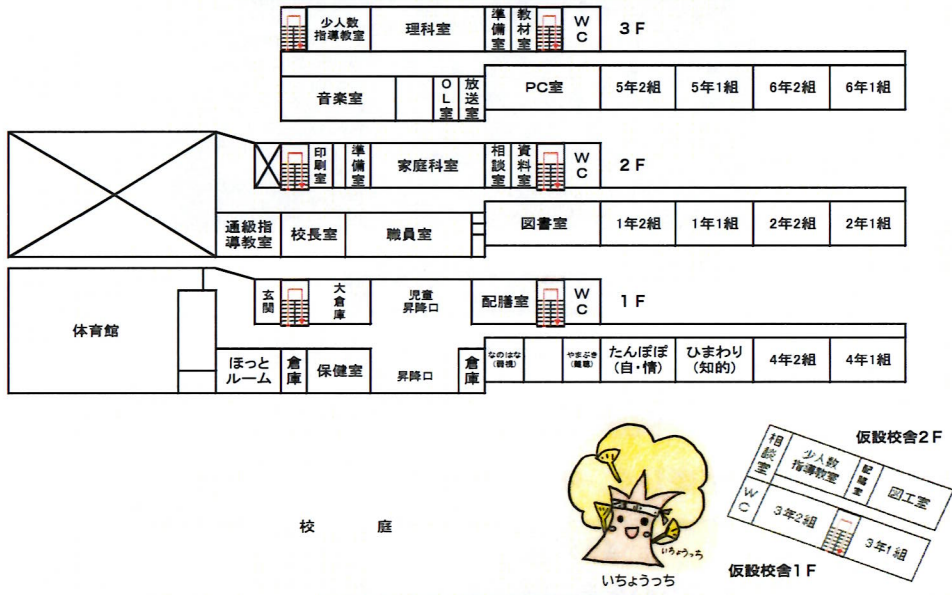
少人数指導教室
理科室
準備室
教材室
WC
3F
音楽室
OL室
放送室
PC室
5年2組
5年1組
6年2組
6年1組
印刷室
準備室
家庭科室
相談室
資料室
WC
2F
通級指導教室
校長室
職員室
図書室
1年2組
1年1組
2年2組
2年1組
体育館
玄関
大倉庫
児童昇降口
配膳室
WC
1F
ほっとルーム
倉庫
保健室
昇降口
倉庫
なのはな(弱視)
やまぶき(難聴)
たんぽぽ(自・情)
ひまわり(知的)
4年2組
4年1組
校 庭
いちょうっち
いちょうっち
仮設校舎2F
相談室
少人数指導教室
記録室
図工室
WC
3年2組
3年1組
仮設校舎1F